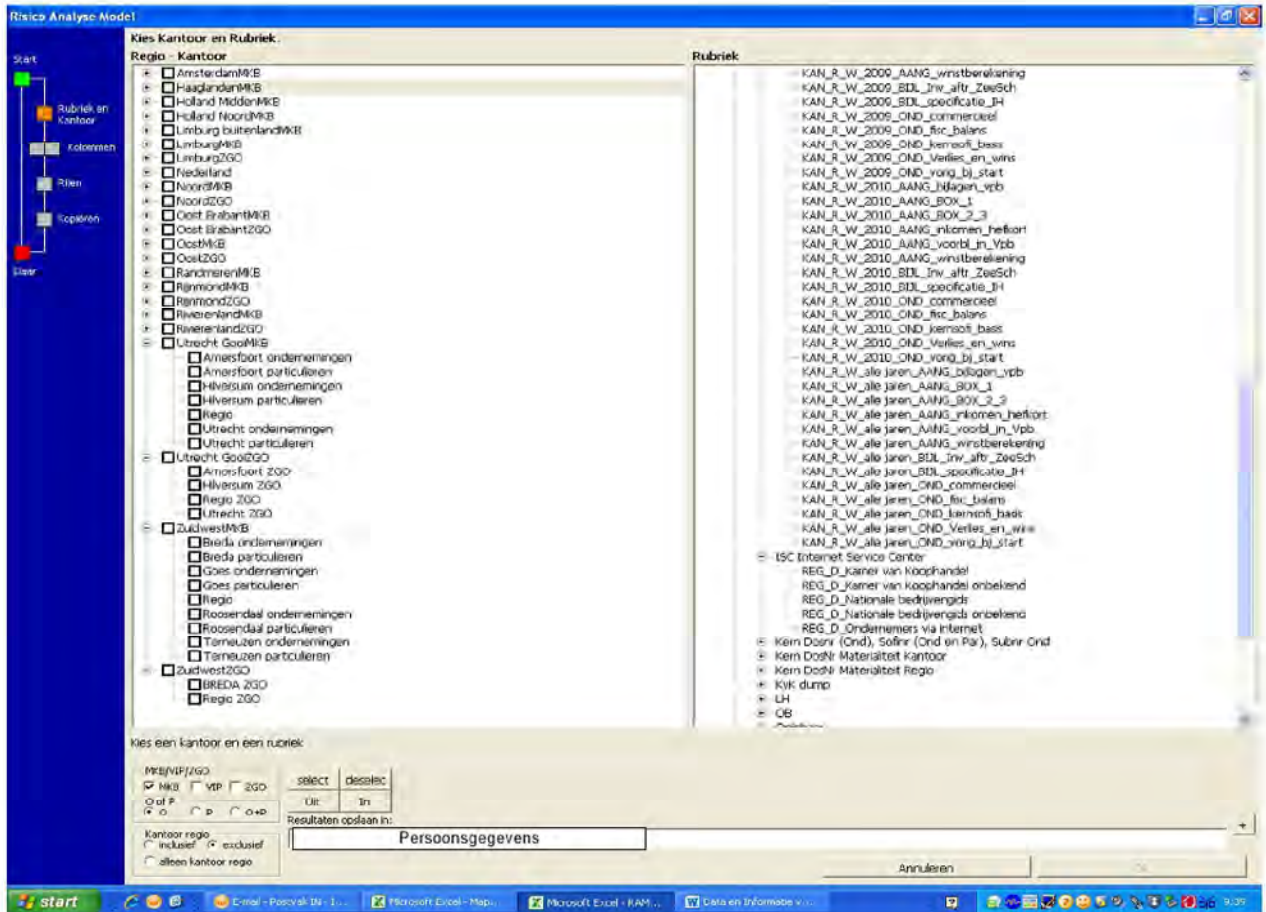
Risico Analyse Model

Start
Rubriek en Kantoor
Kolommen
Rijen
Kopiëren
Klaar

Kies Kantoor en Rubriek.

Regio - Kantoor
AmsterdamMKB
HaaglandenMKB
Holland MiddenMKB
Holland NoordMKB
Limburg buitenlandMKB
LimburgMKB
LimburgZGO
Nederland
NoordMKB
NoordZGO
Oost BrabantMKB
Oost BrabantZGO
OostMKB
OostZGO
RandmerenMKB
RijnmondMKB
RijnmondZGO
RivierenlandMKB
RivierenlandZGO
Utrecht GooiMKB
Amersfoort ondernemingen
Amersfoort particulieren
Hilversum ondernemingen
Hilversum particulieren
Regio
Utrecht ondernemingen
Utrecht particulieren
Utrecht GooiZGO
Amersfoort ZGO
Hilversum ZGO
Regio ZGO
Utrecht ZGO
ZuidwestMKB
Breda ondernemingen
Breda particulieren
Goes ondernemingen
Goes particulieren
Regio
Roosendaal ondernemingen
Roosendaal particulieren
Terneuzen ondernemingen
Terneuzen particulieren
ZuidwestZGO
BREDA ZGO
Regio ZGO

Rubriek
KAN_R_W_2009_AANG_winstberekening
KAN_R_W_2009_BDL_Inv_aftr_ZeeSch
KAN_R_W_2009_BDL_specificatie_IH
KAN_R_W_2009_OND_commercieel
KAN_R_W_2009_OND_fisc_balans
KAN_R_W_2009_OND_kernsofi_basis
KAN_R_W_2009_OND_Verlies_en_wins
KAN_R_W_2009_OND_vorig_bj_start
KAN_R_W_2010_AANG_bijlagen_vpb
KAN_R_W_2010_AANG_BOX_1
KAN_R_W_2010_AANG_BOX_2_3
KAN_R_W_2010_AANG_inkomen_heffkort
KAN_R_W_2010_AANG_voorbl_in_Vpb
KAN_R_W_2010_AANG_winstberekening
KAN_R_W_2010_BDL_Inv_aftr_ZeeSch
KAN_R_W_2010_BDL_specificatie_IH
KAN_R_W_2010_OND_commercieel
KAN_R_W_2010_OND_fisc_balans
KAN_R_W_2010_OND_kernsofi_basis
KAN_R_W_2010_OND_Verlies_en_wins
KAN_R_W_2010_OND_vorig_bj_start
KAN_R_W_alle jaren_AANG_bijlagen_vpb
KAN_R_W_alle jaren_AANG_BOX_1
KAN_R_W_alle jaren_AANG_BOX_2_3
KAN_R_W_alle jaren_AANG_inkomen_heffkort
KAN_R_W_alle jaren_AANG_voorbl_in_Vpb
KAN_R_W_alle jaren_AANG_winstberekening
KAN_R_W_alle jaren_BDL_Inv_aftr_ZeeSch
KAN_R_W_alle jaren_BDL_specificatie_IH
KAN_R_W_alle jaren_OND_commercieel
KAN_R_W_alle jaren_OND_fisc_balans
KAN_R_W_alle jaren_OND_kernsofi_basis
KAN_R_W_alle jaren_OND_Verlies_en_wins
KAN_R_W_alle jaren_OND_vorig_bj_start
ISC Internet Service Center
REG_D_Kamer van Koophandel
REG_D_Kamer van Koophandel onbekend
REG_D_Nationale bedrijvengids
REG_D_Nationale bedrijvengids onbekend
REG_D_Ondernemers via internet
Kern Dosnr (Ond), Sofinr (Ond en Par), Subnr Ond
Kern DosNr Materialiteit Kantoor
Kern DosNr Materialiteit Regio
KvK dump
LH
OB
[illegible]

Kies een kantoor en een rubriek

MKB/VIP/ZGO
MKB VIP ZGO
O of P
O P O+P
Kantoor regio
inclusief exclusief
alleen kantoor regio

select deselec
Uit In
Resultaten opslaan in:
Persoonsgegevens

Annuleren
Ok

start
E-mail - Postvak IN - 1...
Microsoft Excel - Map...
Microsoft Excel - RAM...
Data en Informatie v...
9:39